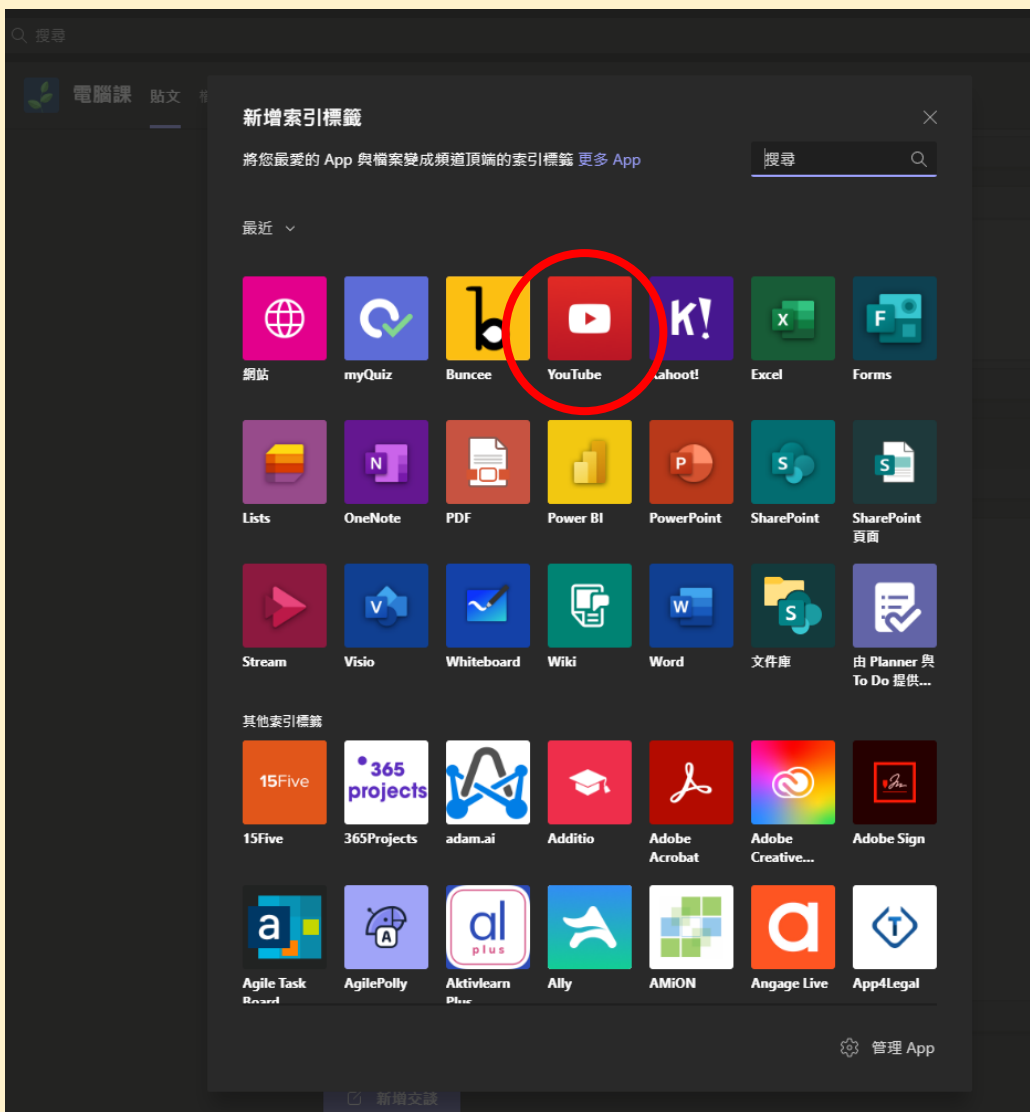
搜尋

電腦課 貼文

新增索引標籤

將您最愛的 App 與檔案變成頻道頂端的索引標籤 更多 App

搜尋

最近

網站
myQuiz
Buncee
YouTube
Kahoot!
Excel
Forms

Lists
OneNote
PDF
Power BI
PowerPoint
SharePoint
SharePoint 頁面

Stream
Visio
Whiteboard
Wiki
Word
文件庫
由 Planner 與 To Do 提供...

其他索引標籤

15Five
15Five
365 projects
365Projects
adam.ai
Additio
Adobe Acrobat
Adobe Creative...
Adobe Sign

Agile Task Board
AgilePolly
al plus
Aktivlearn Plus
Ally
AMiON
Angage Live
App4Legal

管理 App

新增交談